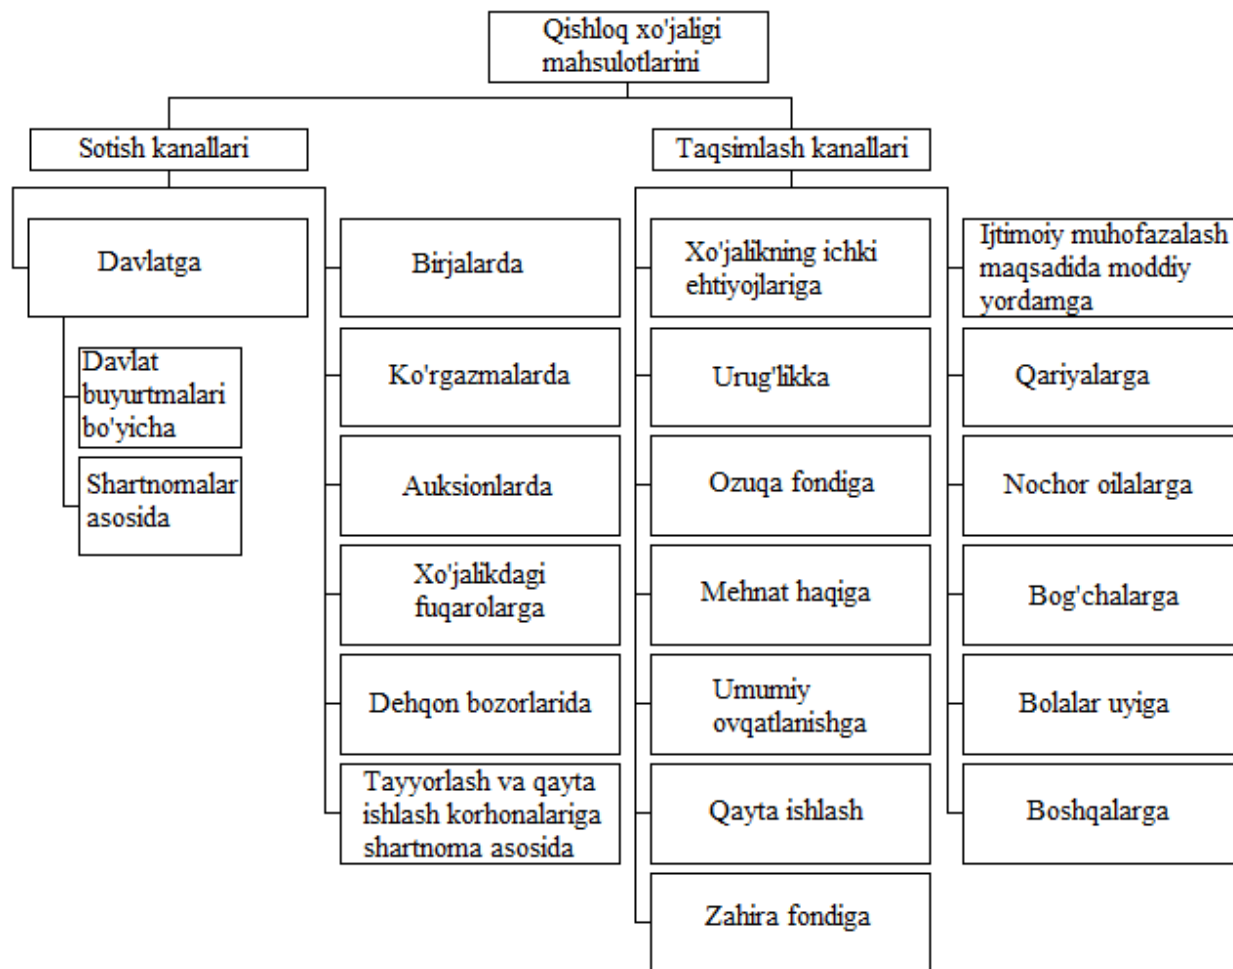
Qishloq xo'jaligi mahsulotlarini

Sotish kanallari

Taqsimlash kanallari

Davlatga

Davlat buyurtmalari bo'yicha

Shartnomalar asosida

Birjalarda

Ko'rgazmalarda

Auksionlarda

Xo'jalikdagi fuqarolarga

Dehqon bozorlarida

Tayyorlash va qayta ishlash korhonalariga shartnoma asosida

Xo'jalikning ichki ehtiyojlariga

Urug'likka

Ozuqa fondiga

Mehnat haqiga

Umumiy ovqatlanishga

Qayta ishlash

Zahira fondiga

Ijtimoiy muhofazalash maqsadida moddiy yordamga

Qariyalarga

Nochor oilalarga

Bog'chalarga

Bolalar uyiga

Boshqalarga